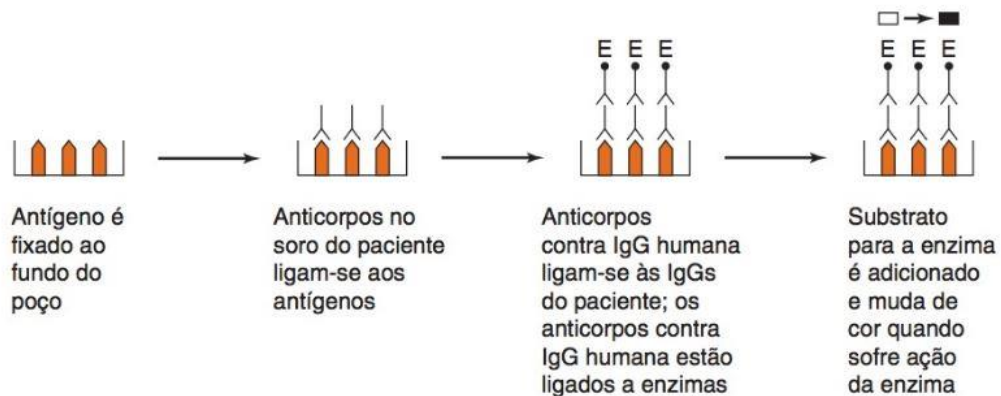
E E E

E E E

Antígeno é fixado ao fundo do poço

Anticorpos no soro do paciente ligam-se aos antígenos

Anticorpos contra IgG humana ligam-se às IgGs do paciente; os anticorpos contra IgG humana estão ligados a enzimas

Substrato para a enzima é adicionado e muda de cor quando sofre ação da enzima